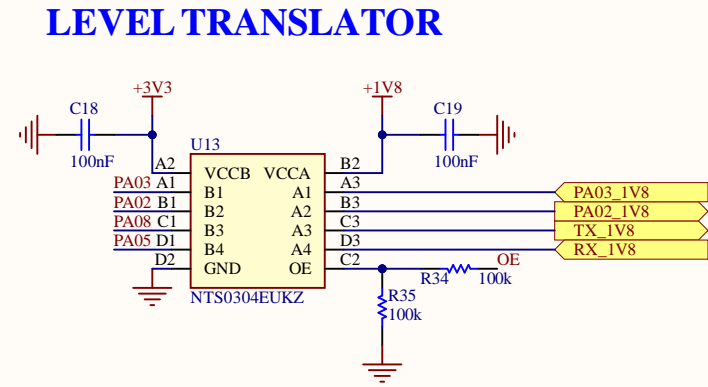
LEVEL TRANSLATOR

+3V3
+1V8
C18
100nF
C19
100nF
U13
A2 VCCB
VCCA B2
PA03 A1 B1
A1 A3
PA02 B1 B2
A2 B3
PA08 C1 B3
A3 C3
PA05 D1 B4
A4 D3
D2 GND
OE C2
NTS0304EUKZ
PA03_1V8
PA02_1V8
TX_1V8
RX_1V8
OE
R34
100k
R35
100k